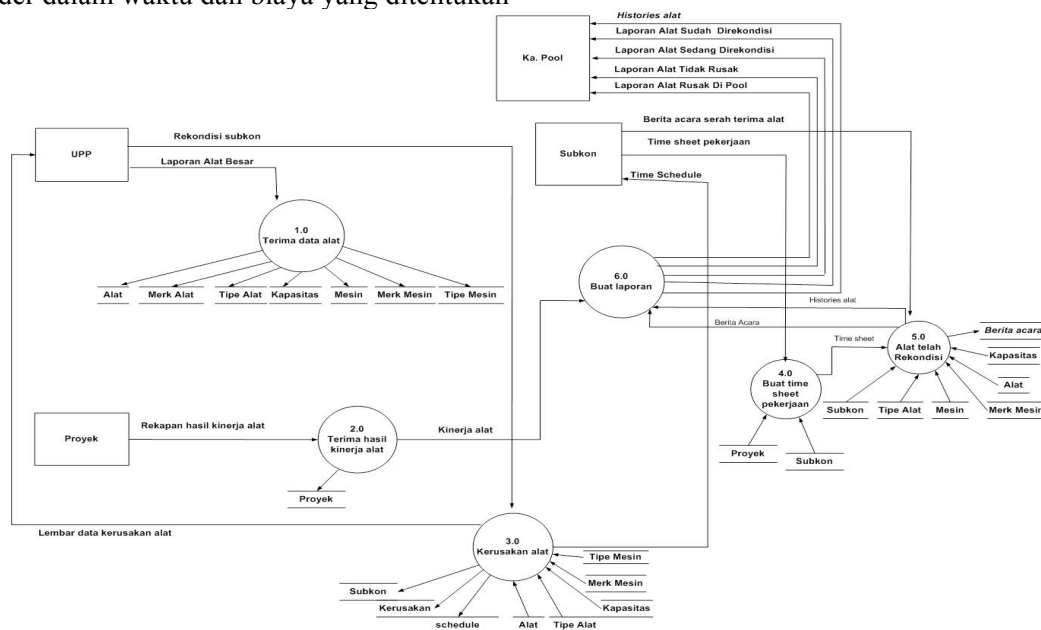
der dalam waktu dan biaya yang ditentukan

Histories alat
Laporan Alat Sudah Direkondisi
Laporan Alat Sedang Direkondisi
Laporan Alat Tidak Rusak
Laporan Alat Rusak Di Pool
Ka. Pool

Berita acara serah terima alat
Time sheet pekerjaan
Subkon
Time Schedule

UPP
Rekondisi subkon
Laporan Alat Besar

1.0
Terima data alat

Alat
Merk Alat
Tipe Alat
Kapasitas
Mesin
Merk Mesin
Tipe Mesin

6.0
Buat laporan

Histories alat
Berita Acara
Time sheet

5.0
Alat telah Rekondisi

Berita acara
Kapasitas
Alat
Merk Mesin
Mesin
Tipe Alat
Subkon

4.0
Buat time sheet pekerjaan

Proyek
Subkon

Proyek
Rekapan hasil kinerja alat

2.0
Terima hasil kinerja alat

Kinerja alat
Proyek

Lembar data kerusakan alat

3.0
Kerusakan alat

Tipe Mesin
Merk Mesin
Kapasitas
Tipe Alat
Alat
schedule
Kerusakan
Subkon